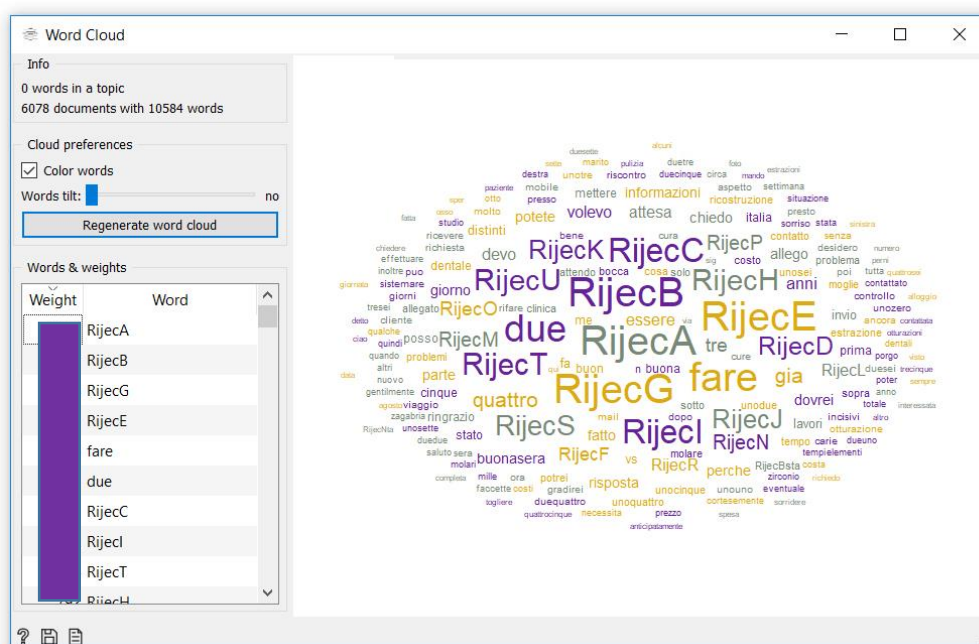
Word Cloud

Info
0 words in a topic
6078 documents with 10584 words

Cloud preferences
☑ Color words
Words tilt: no
Regenerate word cloud

Words & weights

| Weight | Word |
|---|---|
| | RijecA |
| | RijecB |
| | RijecG |
| | RijecE |
| | fare |
| | due |
| | RijecC |
| | RijecI |
| | RijecT |
| | RijecH |

RijecA RijecB RijecG RijecE fare due RijecC RijecI RijecT RijecH RijecU RijecK RijecS RijecJ RijecD RijecP RijecO RijecM RijecN RijecF RijecR RijecL quattro tre gia essere volevo attesa chiedo informazioni potete distinti devo giorno parte buonasera risposta fatto stato cinque ringrazio posso allegato dentale anni allego lavori dovrei perche sopra prima invio tempo carie dueuno molare buona vs mail dopo incisivi unosette sotto unocinque unouno eventuale zirconio cortesemente duequattro unoquattro necessita prezzo spesa anticipatamente quatrocinque tagliere facette costi gradirei potrei mille ora completa saluto sera molari duedue nuovo altri gentilmente quando problemi quindi qualche cliente tresei giorni sistemare inoltre effettuare chiedere richiesta ricevere studio molto otto presso mobile destra unotre riscontro pulizia marito duesette alcuni duetre duecinque circa foto mando estrazioni aspetto settimana ricostruzione situazione presto italia stata sorriso contatto senza desidero cura bene attendo bocca cosa solo costo problema unosei moglie poi tutta controllo contattato ancora unozero estrazione dentali porgo duesei poter totale anno altro otturazione tempielementi RijecBsta costa cure unodue zagabria viaggio agosto RijecNta giornata data detto ciao numero perni quattrosei alloggio contattata otturazioni visita trecinque sempre interessata sinistra sig via clinica rifare me fa qui n sette paziente spesso fatta stesso richiedo sorridere